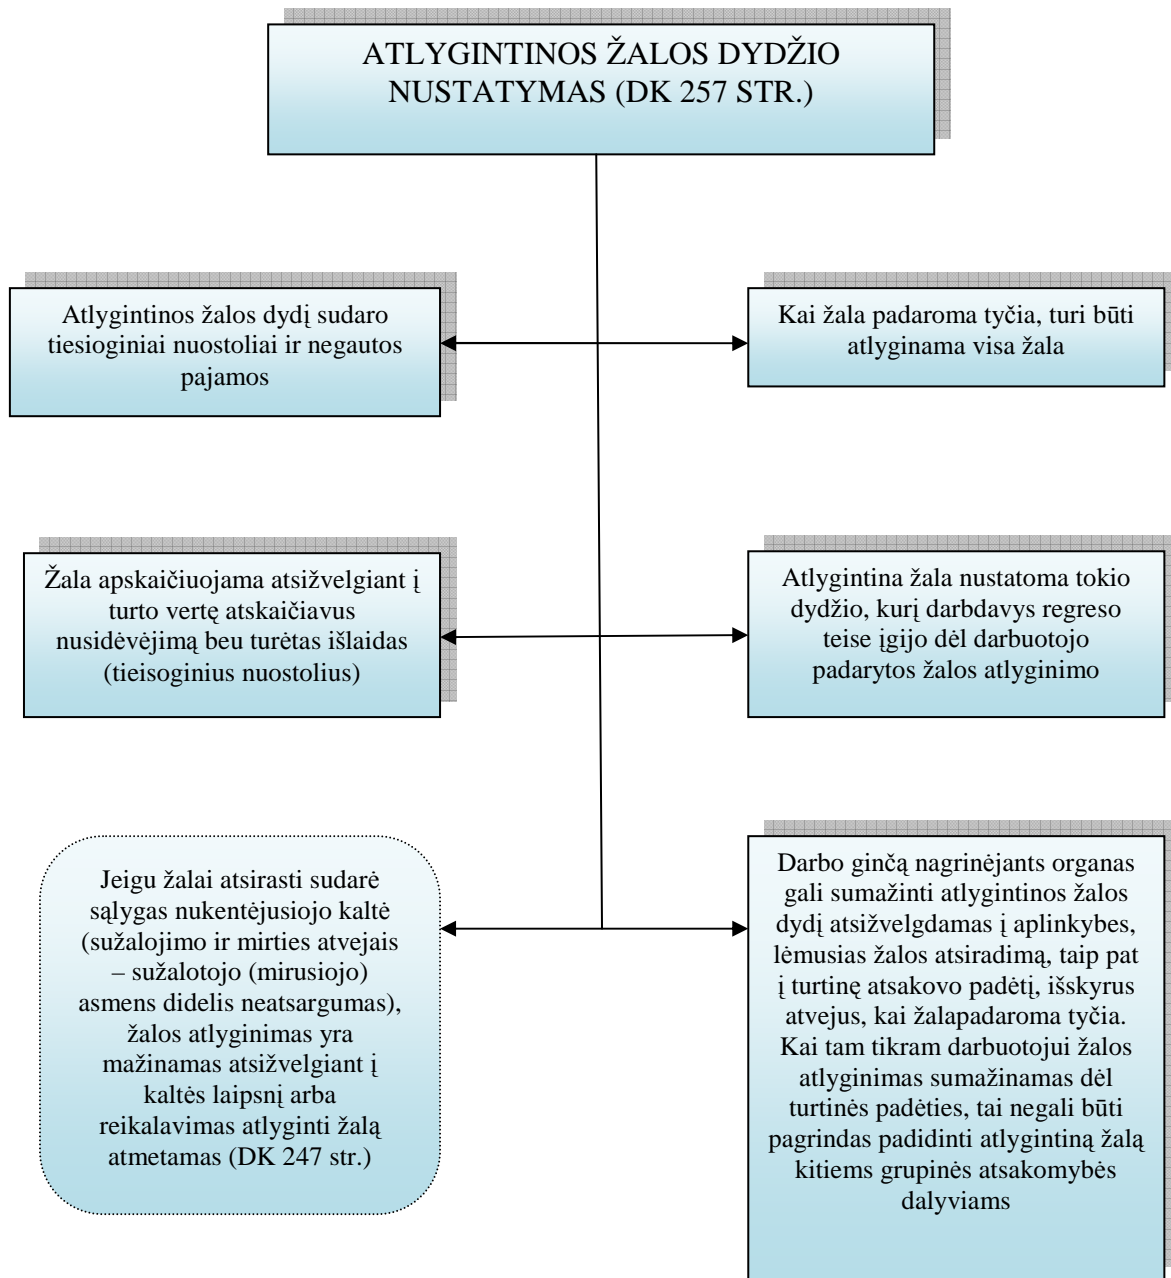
ATLYGINTINOS ŽALOS DYDŽIO NUSTATYMAS (DK 257 STR.)

Atlygintinos žalos dydį sudaro tiesioginiai nuostoliai ir negautos pajamos

Kai žala padaroma tyčia, turi būti atlyginama visa žala

Žala apskaičiuojama atsižvelgiant į turto vertę atskaičiavus nusidėvėjimą beu turėtas išlaidas (tieisoginius nuostolius)

Atlygintina žala nustatoma tokio dydžio, kurį darbdavys regreso teise įgijo dėl darbuotojo padarytos žalos atlyginimo

Jeigu žalai atsirasti sudarė sąlygas nukentėjusiojo kaltė (sužalojimo ir mirties atvejais – sužalotojo (mirusiojo) asmens didelis neatsargumas), žalos atlyginimas yra mažinamas atsižvelgiant į kaltės laipsnį arba reikalavimas atlyginti žalą atmetamas (DK 247 str.)

Darbo ginčą nagrinėjants organas gali sumažinti atlygintinos žalos dydį atsižvelgdamas į aplinkybes, lėmusias žalos atsiradimą, taip pat į turtinę atsakovo padėtį, išskyrus atvejus, kai žalapadaroma tyčia. Kai tam tikram darbuotojui žalos atlyginimas sumažinamas dėl turtinės padėties, tai negali būti pagrindas padidinti atlygintiną žalą kitiems grupinės atsakomybės dalyviams